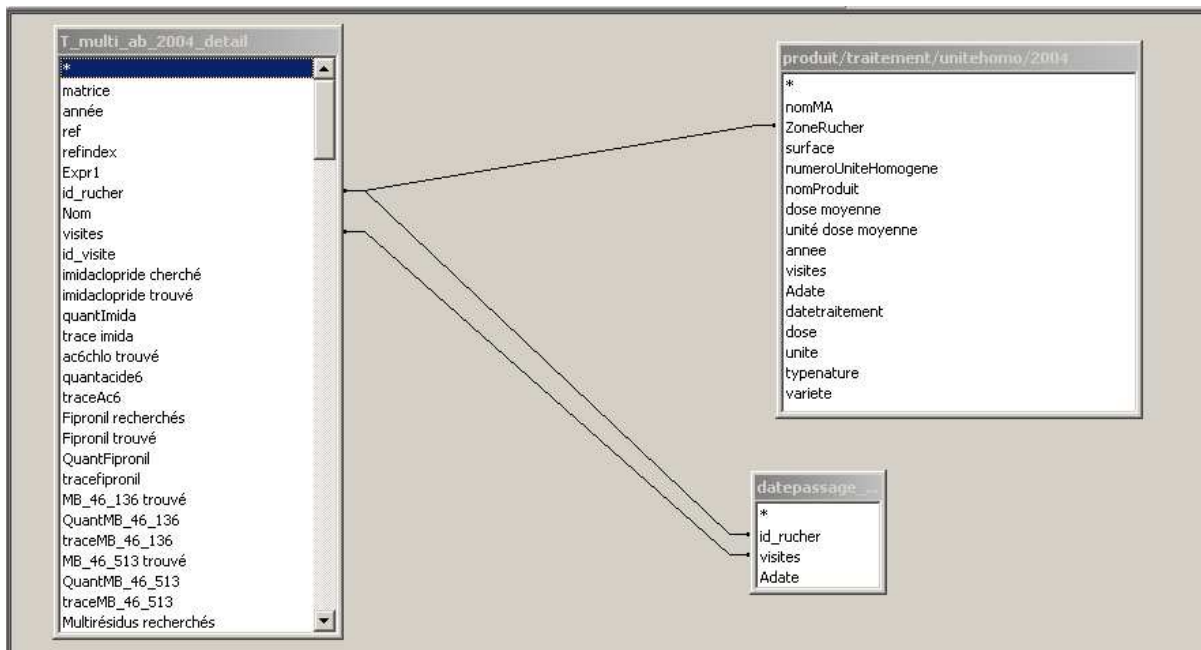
T_multi_ab_2004_detail

*
matrice
année
ref
refindex
Expr1
id_rucher
Nom
visites
id_visite
imidaclopride cherché
imidaclopride trouvé
quantImida
trace imida
ac6chlo trouvé
quantacide6
traceAc6
Fipronil recherchés
Fipronil trouvé
QuantFipronil
tracefipronil
MB_46_136 trouvé
QuantMB_46_136
traceMB_46_136
MB_46_513 trouvé
QuantMB_46_513
traceMB_46_513
Multirésidus recherchés

produit/traitement/unitehomo/2004

*
nomMA
ZoneRucher
surface
numeroUniteHomogene
nomProduit
dose moyenne
unité dose moyenne
annee
visites
Adate
datetraitement
dose
unite
typenature
variete

datepassage_

*
id_rucher
visites
Adate